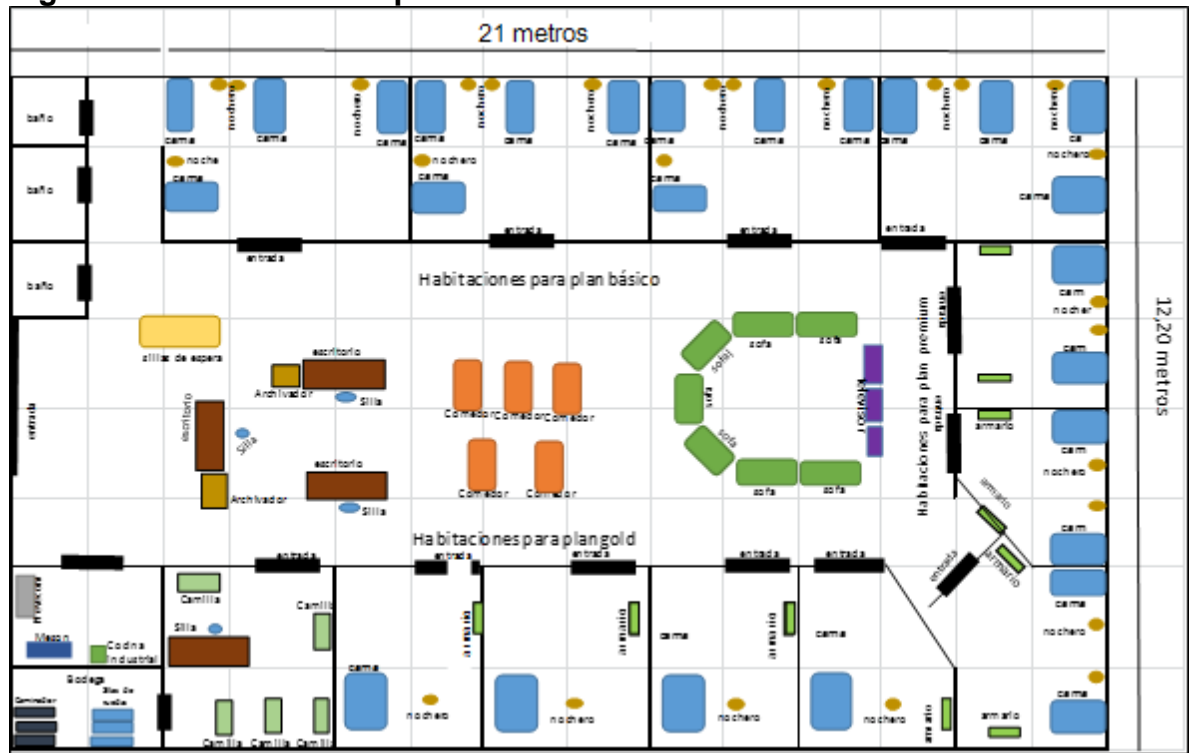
21 metros

12,20 metros

baño

baño

baño

cama nochero cama nochero cama nochero cama nochero cama nochero cama nochero cama nochero cama nochero cama nochero cama nochero cama ca

noche cama

nochero cama

cama

nochero

cama

entrada entrada entrada entrada

Habitaciones para plan básico

sillas de espera

escritorio

Archivador

Silla

escritorio

Silla

escritorio

Archivador

Silla

entrada

Comedor Comedor Comedor

Comedor Comedor

sofa sofa sofa sofa sofa sofa sofa

entrada

Habitaciones para plan premium

entrada

armario

cam nocher

cam

armario

cam nochero

armario

entrada

armario

cam

cama nochero

Habitaciones para plan gold

entrada entrada entrada entrada entrada entrada

Camilla

Camilla

Silla

Mesón

Cocina industrial

Bodega

Comedor

Sillas de sudar

Camilla Camilla Camilla

cama nochero

armario

nochero

armario cama

armario cama

nochero nochero

armario

armario

cama